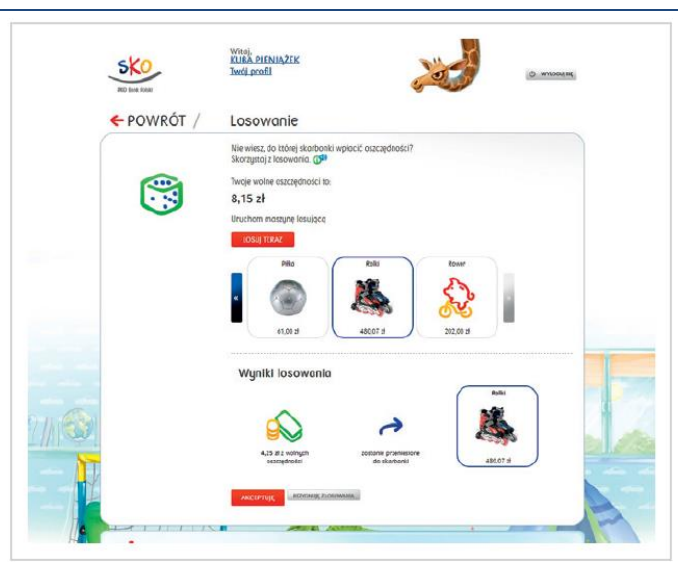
SKO
PKO Bank Polski

Witaj,
KUBA PIENIĄŻEK
Twój profil

WYLOGUJ SIĘ

← POWRÓT / Losowanie

Nie wiesz, do której skarbonki wpłacić oszczędności?
Skorzystaj z losowania.

Twoje wolne oszczędności to:
8,15 zł

Uruchom maszynę losującą

LOSUJ TERAZ

Piłka
61,00 zł

Rolki
480,07 zł

Rower
202,00 zł

Wyniki losowania

4,15 zł z wolnych oszczędności

zostanie przeniesione do skarbonki

Rolki
480,07 zł

AKCEPTUJĘ

REZYGNUJĘ Z LOSOWANIA